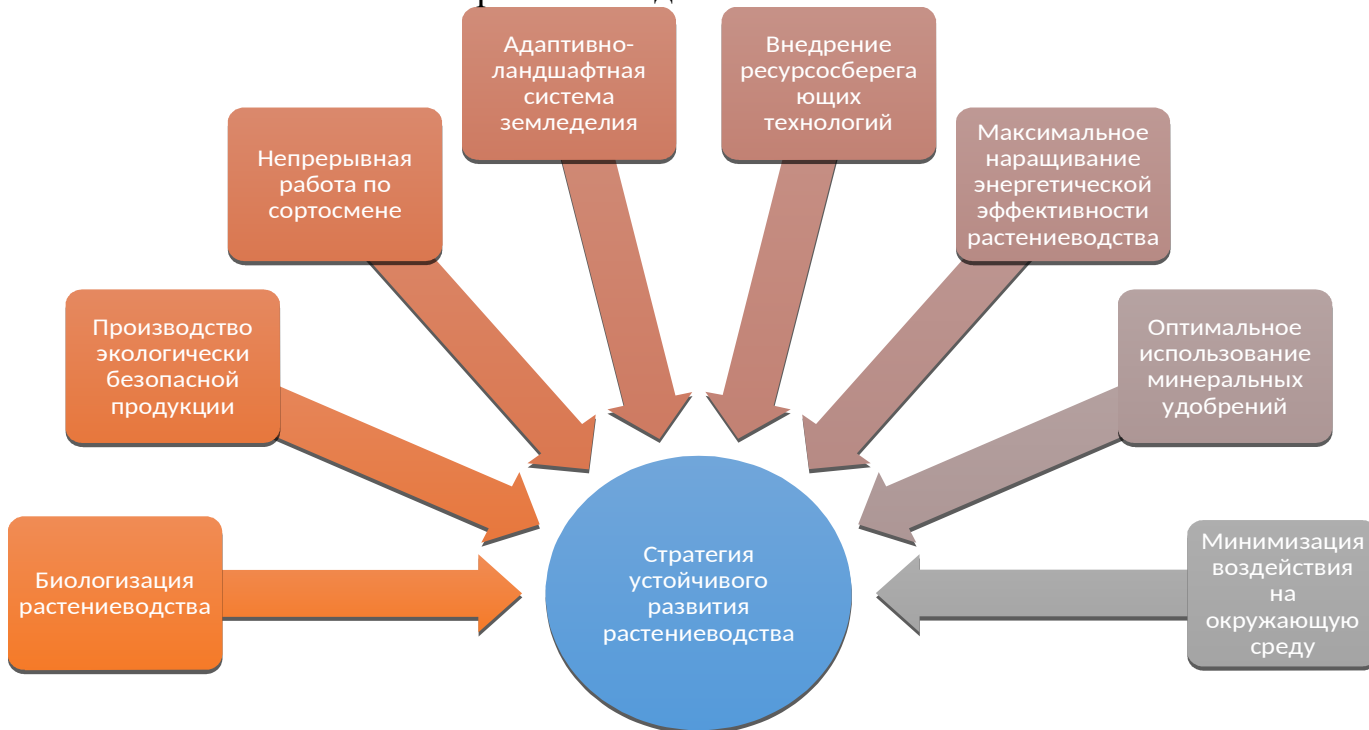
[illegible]

Адаптивно-ландшафтная система земледелия

Внедрение ресурсосберегающих технологий

Непрерывная работа по сортосмене

Максимальное наращивание энергетической эффективности растениеводства

Производство экологически безопасной продукции

Оптимальное использование минеральных удобрений

Биологизация растениеводства

Стратегия устойчивого развития растениеводства

Минимизация воздействия на окружающую среду